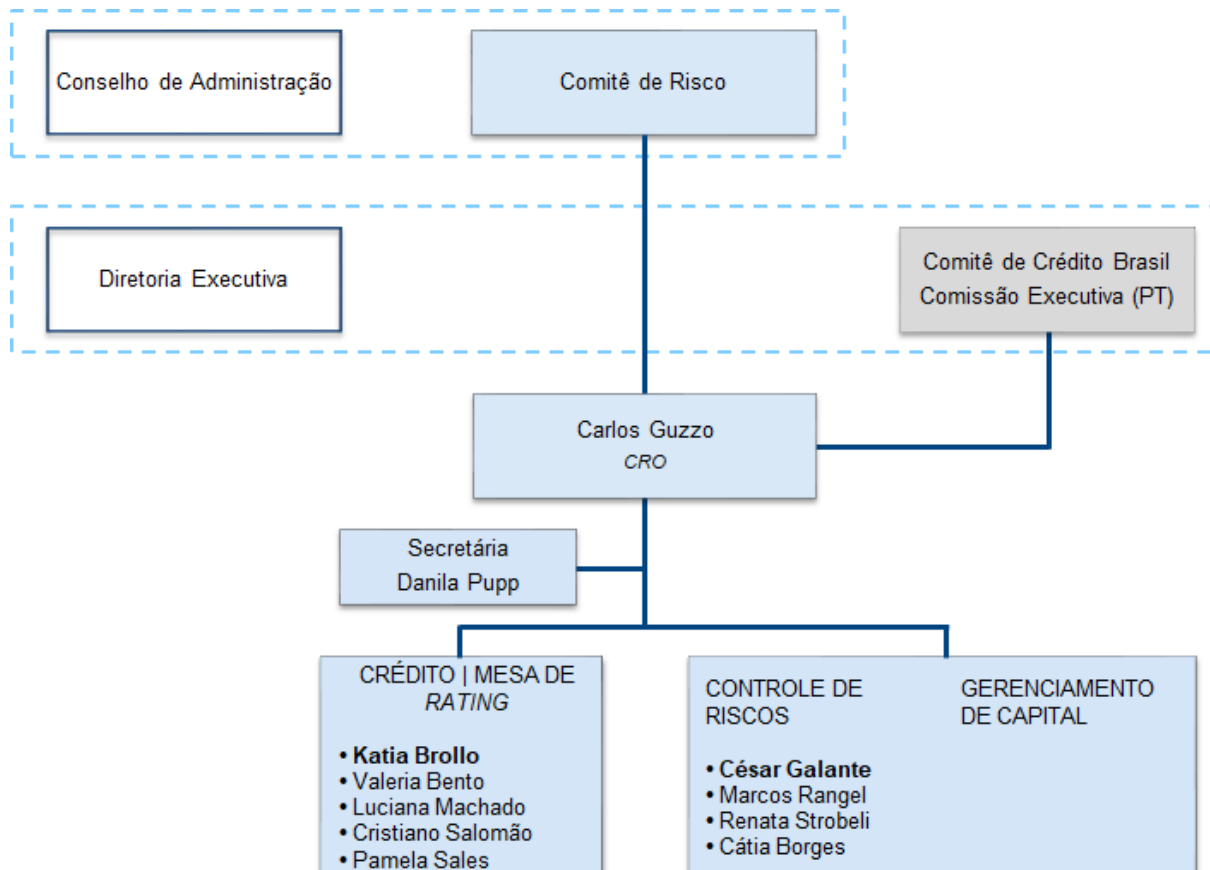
Conselho de Administração

Comitê de Risco

Diretoria Executiva

Comitê de Crédito Brasil
Comissão Executiva (PT)

Carlos Guzzo
*CRO*

Secretária
Danila Pupp

CRÉDITO | MESA DE *RATING*

• **Katia Brollo**
• Valeria Bento
• Luciana Machado
• Cristiano Salomão
• Pamela Sales

CONTROLE DE RISCOS

• **César Galante**
• Marcos Rangel
• Renata Strobeli
• Cátia Borges

GERENCIAMENTO DE CAPITAL